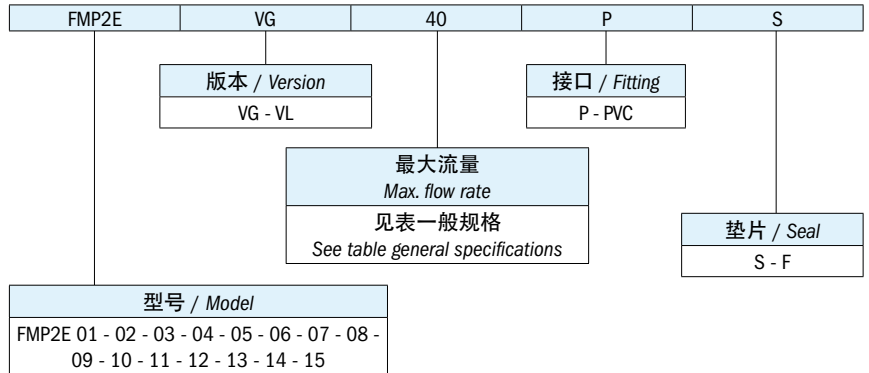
| FMP2E | VG | 40 | P | S |
|---|---|---|---|---|

版本 / Version
VG - VL

接口 / Fitting
P - PVC

最大流量
Max. flow rate
见表一般规格
See table general specifications

垫片 / Seal
S - F

型号 / Model
FMP2E 01 - 02 - 03 - 04 - 05 - 06 - 07 - 08 - 09 - 10 - 11 - 12 - 13 - 14 - 15